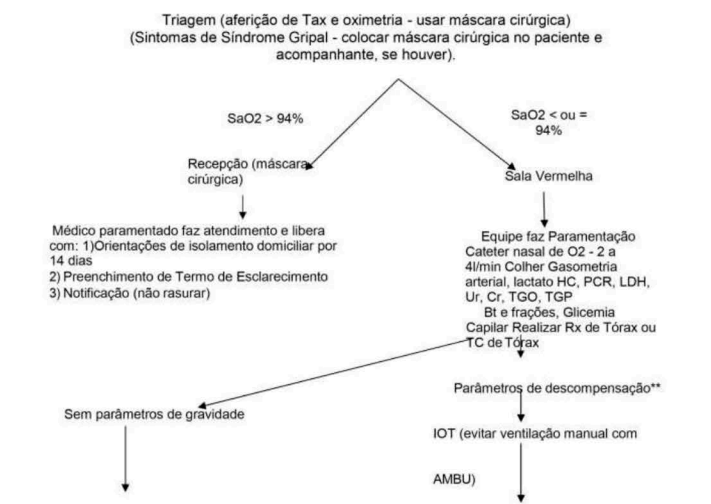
Triagem (aferição de Tax e oximetria - usar máscara cirúrgica)
(Sintomas de Síndrome Gripal - colocar máscara cirúrgica no paciente e acompanhante, se houver).

SaO2 > 94%

SaO2 < ou = 94%

Recepção (máscara cirúrgica)

Sala Vermelha

Médico paramentado faz atendimento e libera com: 1)Orientações de isolamento domiciliar por 14 dias
2) Preenchimento de Termo de Esclarecimento
3) Notificação (não rasurar)

Equipe faz Paramentação
Cateter nasal de O2 - 2 a 4l/min Colher Gasometria arterial, lactato HC, PCR, LDH, Ur, Cr, TGO, TGP
Bt e frações, Glicemia Capilar Realizar Rx de Tórax ou TC de Tórax

Parâmetros de descompensação**

Sem parâmetros de gravidade

IOT (evitar ventilação manual com

AMBU)